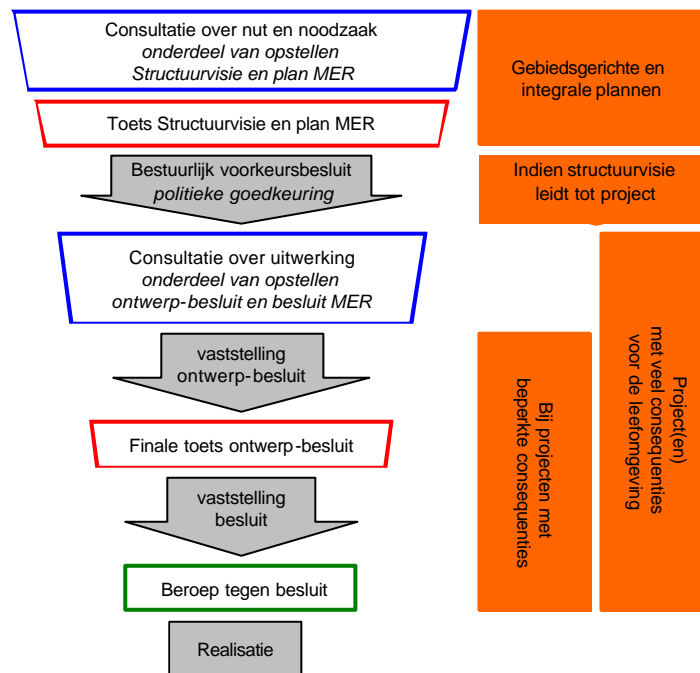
Consultatie over nut en noodzaak
*onderdeel van opstellen Structuurvisie en plan MER*

Toets Structuurvisie en plan MER

Bestuurlijk voorkeursbesluit
*politieke goedkeuring*

Consultatie over uitwerking
*onderdeel van opstellen ontwerp-besluit en besluit MER*

vaststelling ontwerp-besluit

Finale toets ontwerp-besluit

vaststelling besluit

Beroep tegen besluit

Realisatie

Gebiedsgerichte en integrale plannen

Indien structuurvisie leidt tot project

Project(en) met veel consequenties voor de leefomgeving

Bij projecten met beperkte consequenties